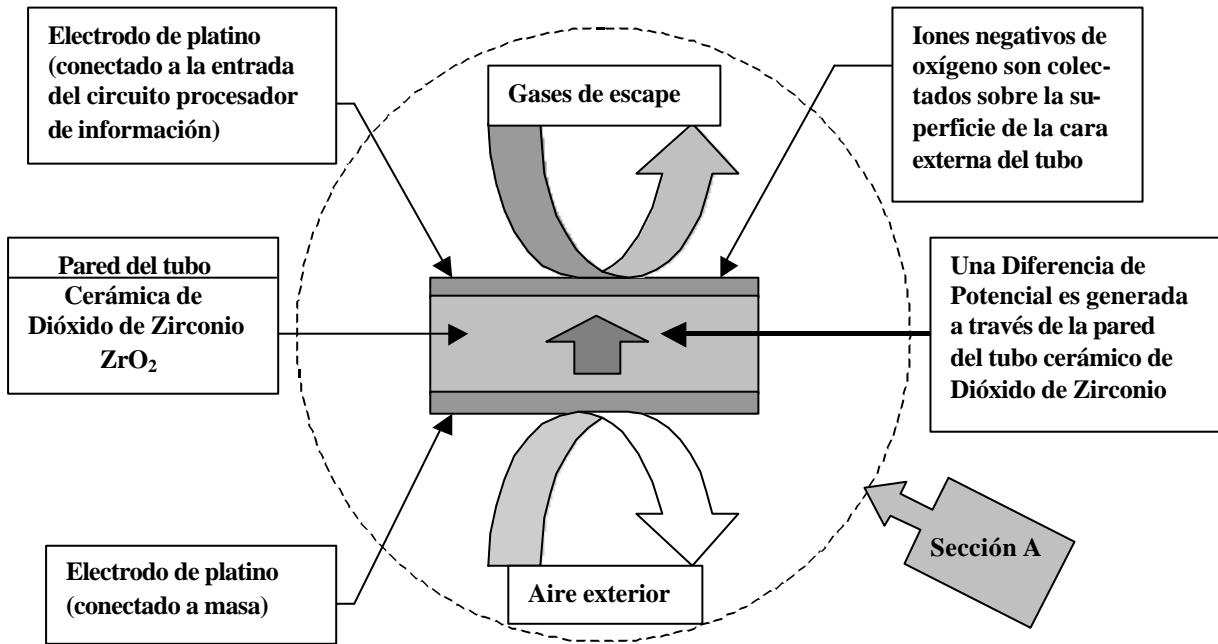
Electrodo de platino (conectado a la entrada del circuito procesador de información)

Gases de escape

Iones negativos de oxígeno son colectados sobre la superficie de la cara externa del tubo

Pared del tubo

Cerámica de Dióxido de Zirconio $ZrO_2$

Una Diferencia de Potencial es generada a través de la pared del tubo cerámico de Dióxido de Zirconio

Sección A

Electrodo de platino (conectado a masa)

Aire exterior